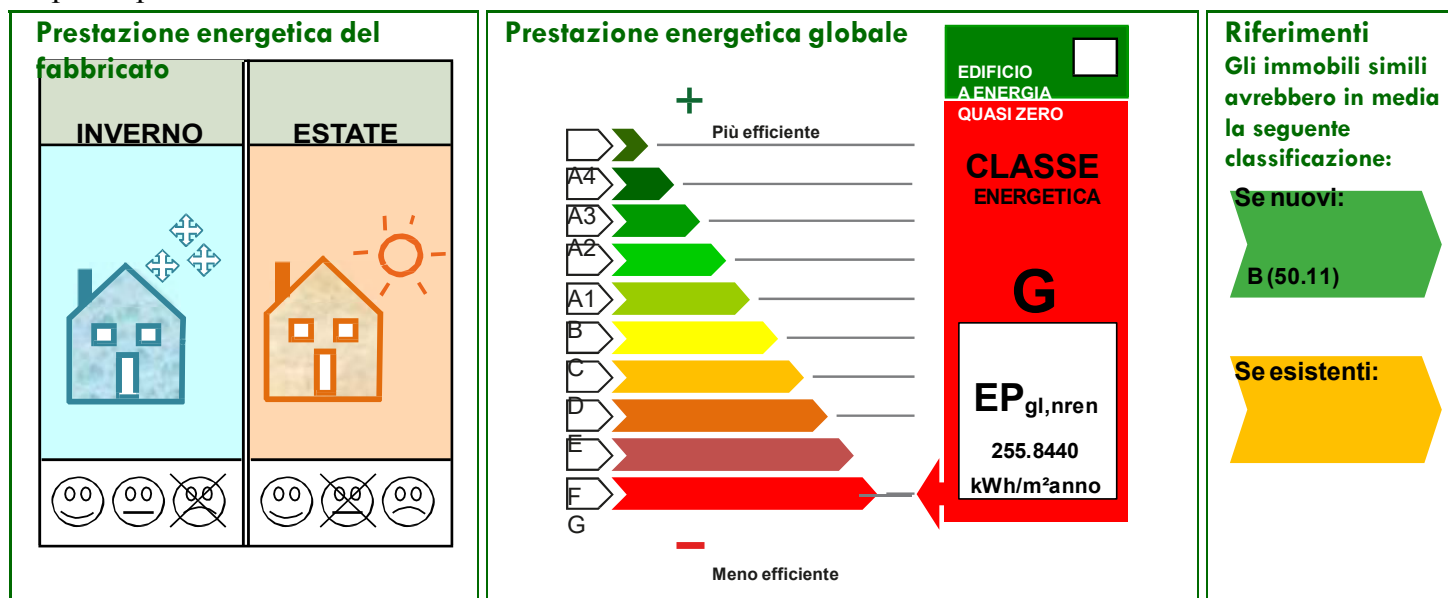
Prestazione energetica del fabbricato

| INVERNO | ESTATE |
|---|---|

Prestazione energetica globale

+

Più efficiente

A4
A3
A2
A1
B
C
D
E
F
G

−

Meno efficiente

EDIFICIO A ENERGIA QUASI ZERO

CLASSE ENERGETICA

G

$EP_{gl,nren}$

255.8440

kWh/m²anno

Riferimenti
Gli immobili simili avrebbero in media la seguente classificazione:

Se nuovi:

B (50.11)

Se esistenti: